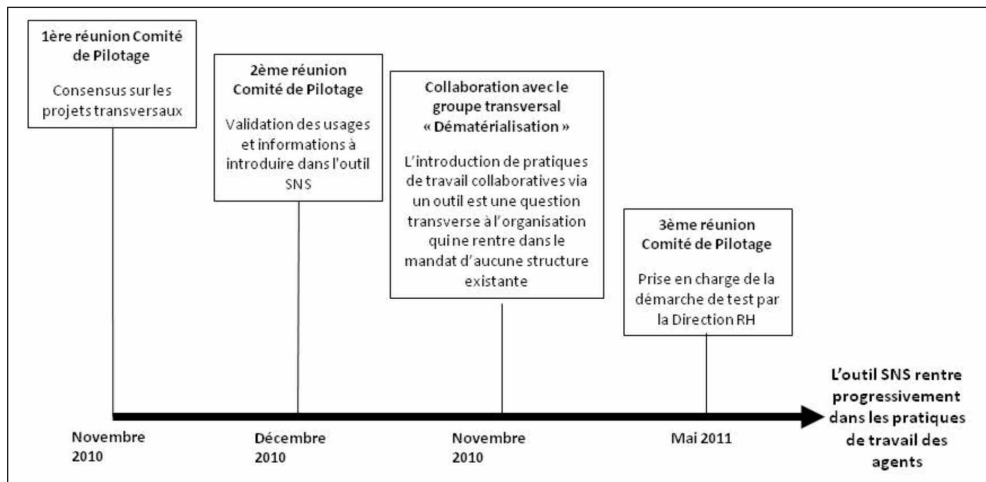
1ère réunion Comité de Pilotage

Consensus sur les projets transversaux

2ème réunion Comité de Pilotage

Validation des usages et informations à introduire dans l'outil SNS

Collaboration avec le groupe transversal « Dématérialisation »

L'introduction de pratiques de travail collaboratives via un outil est une question transverse à l'organisation qui ne rentre dans le mandat d'aucune structure existante

3ème réunion Comité de Pilotage

Prise en charge de la démarche de test par la Direction RH

L'outil SNS rentre progressivement dans les pratiques de travail des agents

Novembre 2010

Décembre 2010

Novembre 2010

Mai 2011